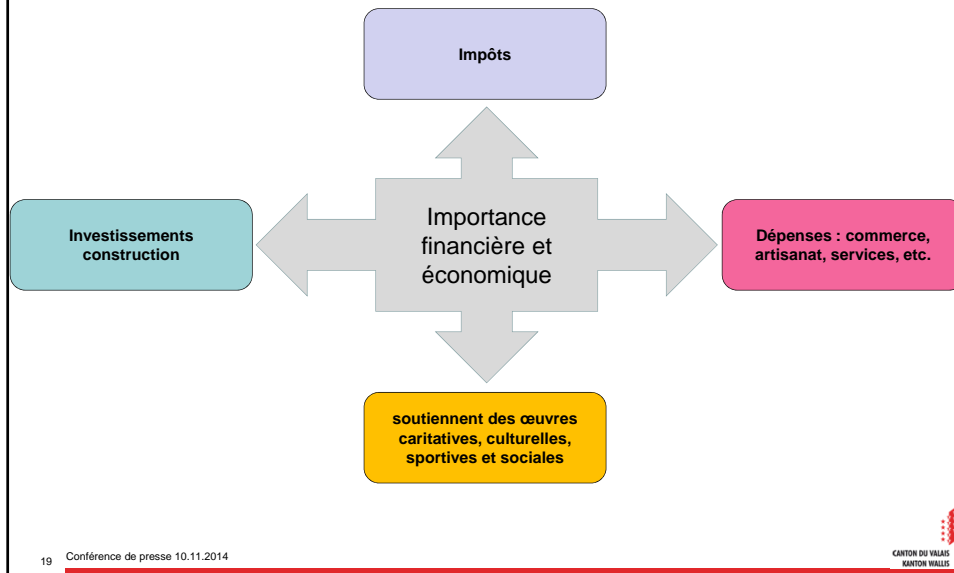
Impôts

Investissements construction

Importance financière et économique

Dépenses : commerce, artisanat, services, etc.

soutiennent des œuvres caritatives, culturelles, sportives et sociales

19 Conférence de presse 10.11.2014

CANTON DU VALAIS
KANTON WALLIS